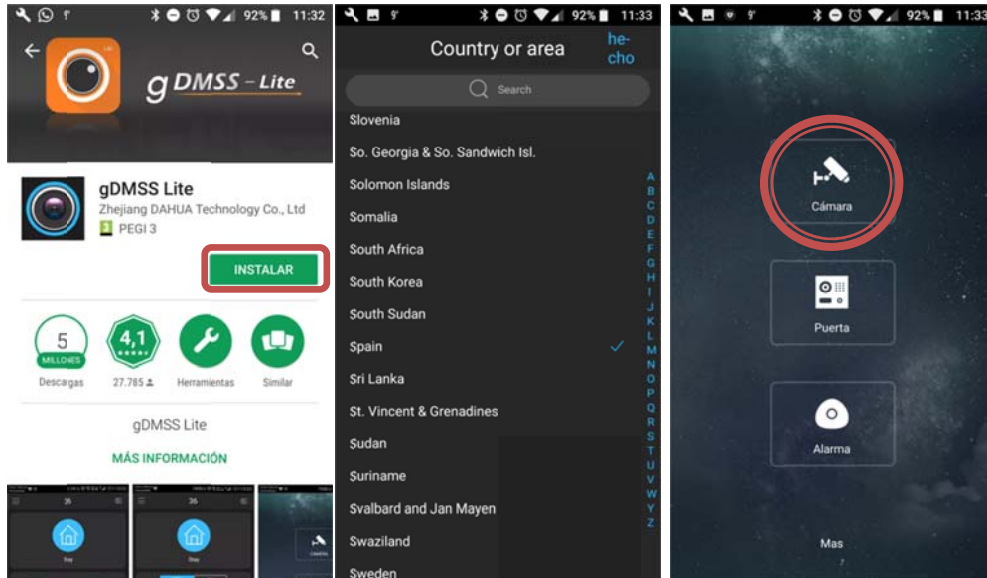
92% 11:32

gDMSS – Lite

gDMSS Lite
Zhejiang DAHUA Technology Co., Ltd
PEGI 3

INSTALAR

5 MILLONES
Descargas

4,1
27.785

Herramientas

Similar

gDMSS Lite

MÁS INFORMACIÓN

92% 11:33

Country or area

hecho

Search

Slovenia
So. Georgia & So. Sandwich Isl.
Solomon Islands
Somalia
South Africa
South Korea
South Sudan
Spain
Sri Lanka
St. Vincent & Grenadines
Sudan
Suriname
Svalbard and Jan Mayen
Swaziland
Sweden

A B C D E F G H I J K L M N O P Q R S T U V W Y Z

92% 11:33

Cámara

Puerta

Alarma

Mas